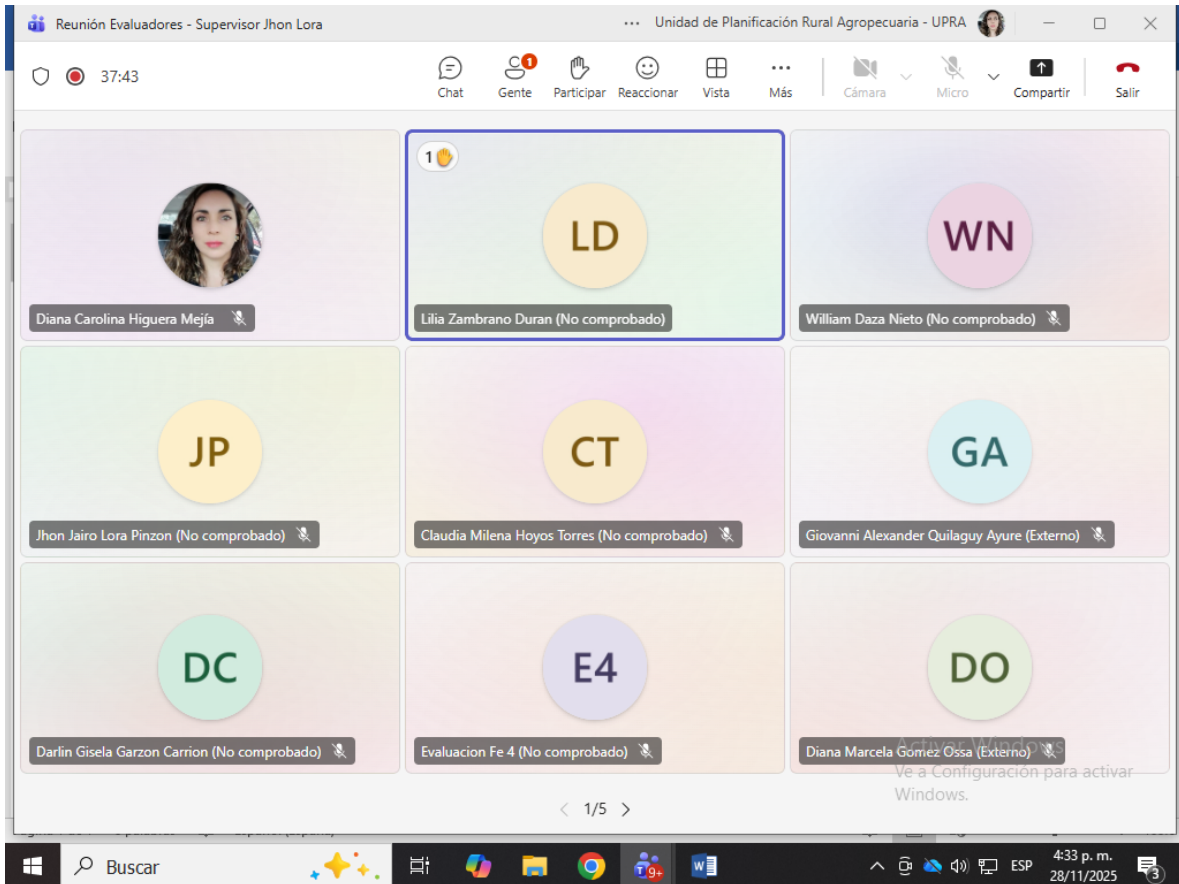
Reunión Evaluadores - Supervisor Jhon Lora

··· Unidad de Planificación Rural Agropecuaria - UPRA

37:43

Chat
1
Gente
Participar
Reaccionar
Vista
Más
Cámara
Micro
Compartir
Salir

Diana Carolina Higuera Mejía

1
LD
Lilia Zambrano Duran (No comprobado)

WN
William Daza Nieto (No comprobado)

JP
Jhon Jairo Lora Pinzon (No comprobado)

CT
Claudia Milena Hoyos Torres (No comprobado)

GA
Giovanni Alexander Quilaguy Ayure (Externo)

DC
Darlin Gisela Garzon Carrion (No comprobado)

E4
Evaluacion Fe 4 (No comprobado)

DO
Diana Marcela Gomez Ossa (Externo)

Activar Windows
Ve a Configuración para activar Windows.

1/5

Buscar

9+

ESP
4:33 p. m.
28/11/2025
3